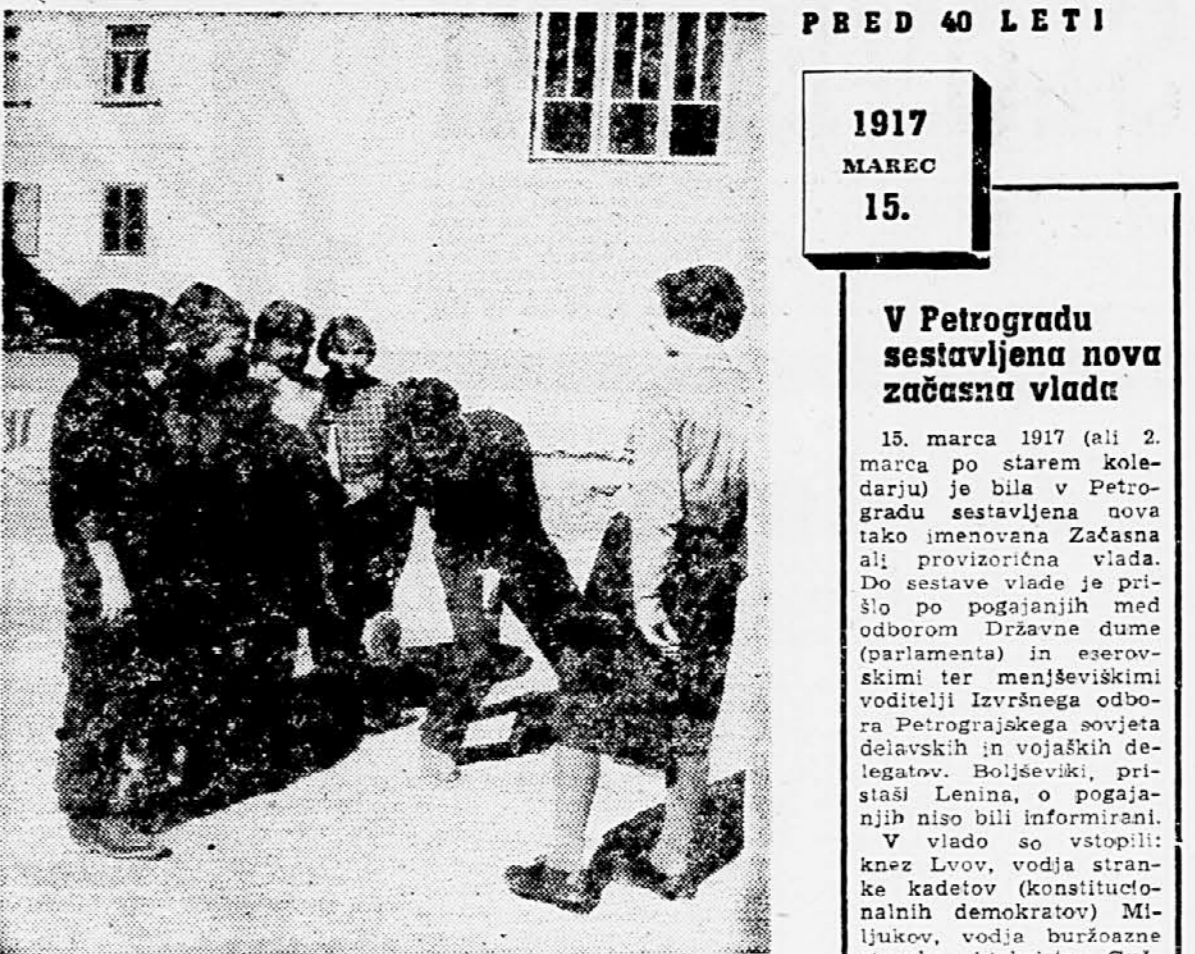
PRED 40 LETI

1917
MAREC
15.

V Petrogradu sestavljena nova začasna vlada

15. marca 1917 (ali 2. marca po starem koledarju) je bila v Petrogradu sestavljena nova tako imenovana Začasna ali provizorična vlada. Do sestave vlade je prišlo po pogajanjih med odborom Državne dume (parlamenta) in eserovskimi ter menjševiškimi voditelji Izvršnega odbora Petrograjskega sovjeta delavskih in vojaških delegatov. Boljševiki, pristaši Lenina, o pogajanjih niso bili informirani.

V vlado so vstopili: knez Lvov, vodja stranke kadetov (konstitucionalnih demokratov) Miljukov, vodja buržoazne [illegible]